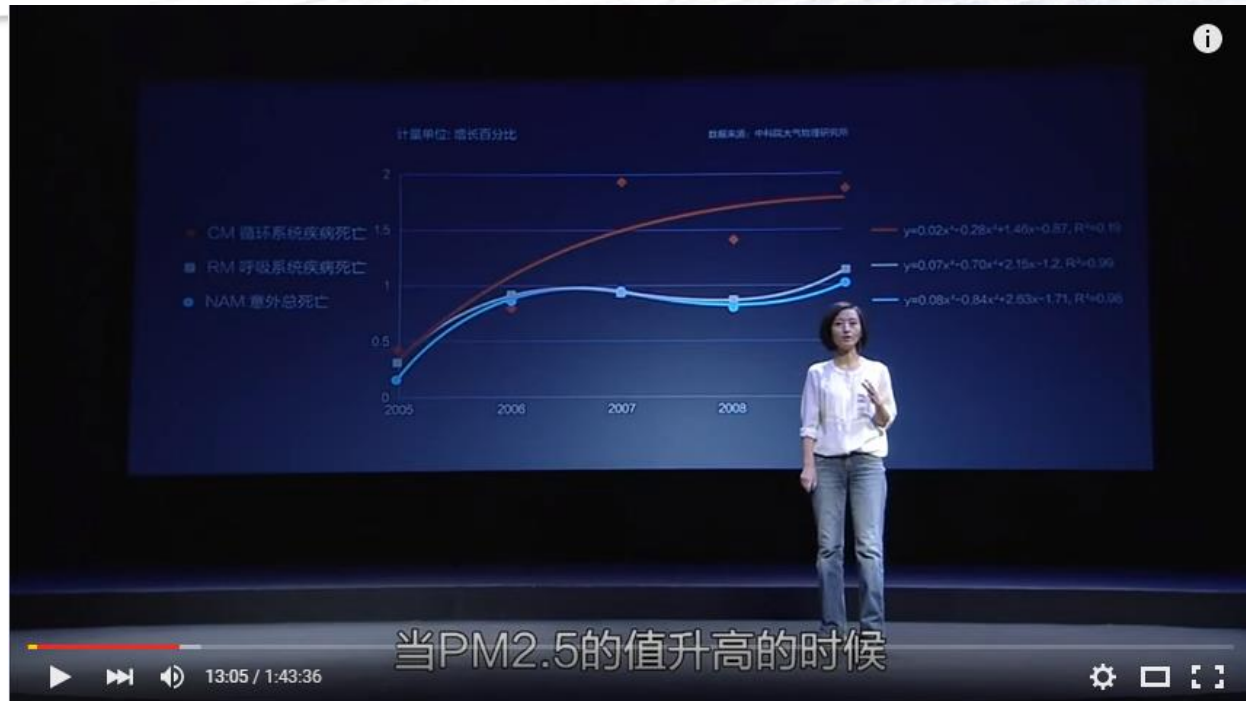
计量单位：增长百分比

数据来源：中科院大气物理研究所

CM 循环系统疾病死亡

RM 呼吸系统疾病死亡

NAM 意外总死亡

2

1.5

1

0.5

0

2005

2006

2007

2008

$y=0.02x^3-0.28x^2+1.46x-0.87, R^2=0.19$

$y=0.07x^3-0.70x^2+2.15x-1.2, R^2=0.99$

$y=0.08x^3-0.84x^2+2.63x-1.71, R^2=0.98$

当PM2.5的值升高的时候

13:05 / 1:43:36